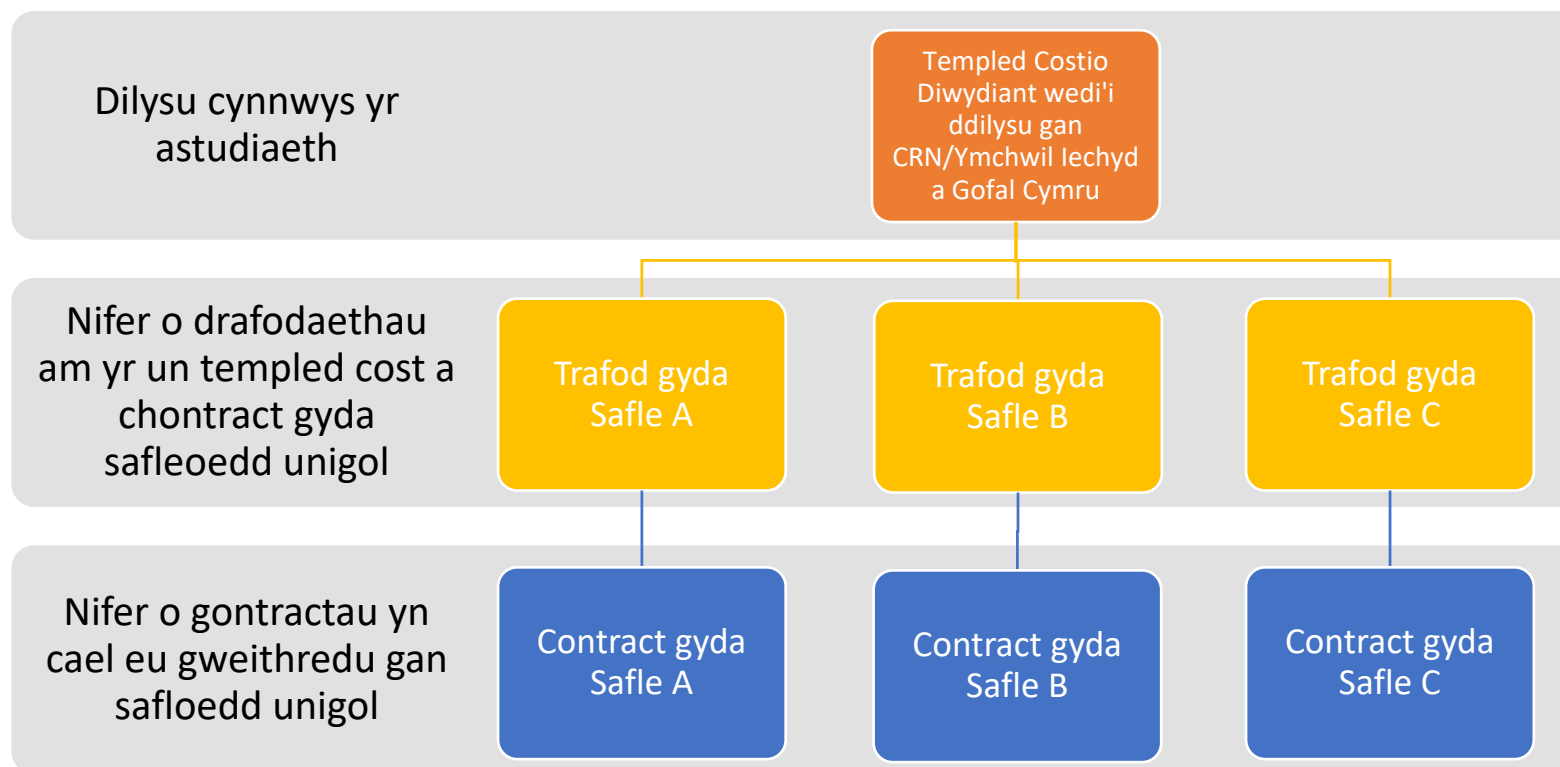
Dilysu cynnwys yr astudiaeth

Templed Costio Diwydiant wedi'i ddilysu gan CRN/Ymchwil Iechyd a Gofal Cymru

Nifer o drafodaethau am yr un templed cost a chontract gyda safleoedd unigol

Trafod gyda Safle A

Trafod gyda Safle B

Trafod gyda Safle C

Nifer o gontractau yn cael eu gweithredu gan safloedd unigol

Contract gyda Safle A

Contract gyda Safle B

Contract gyda Safle C